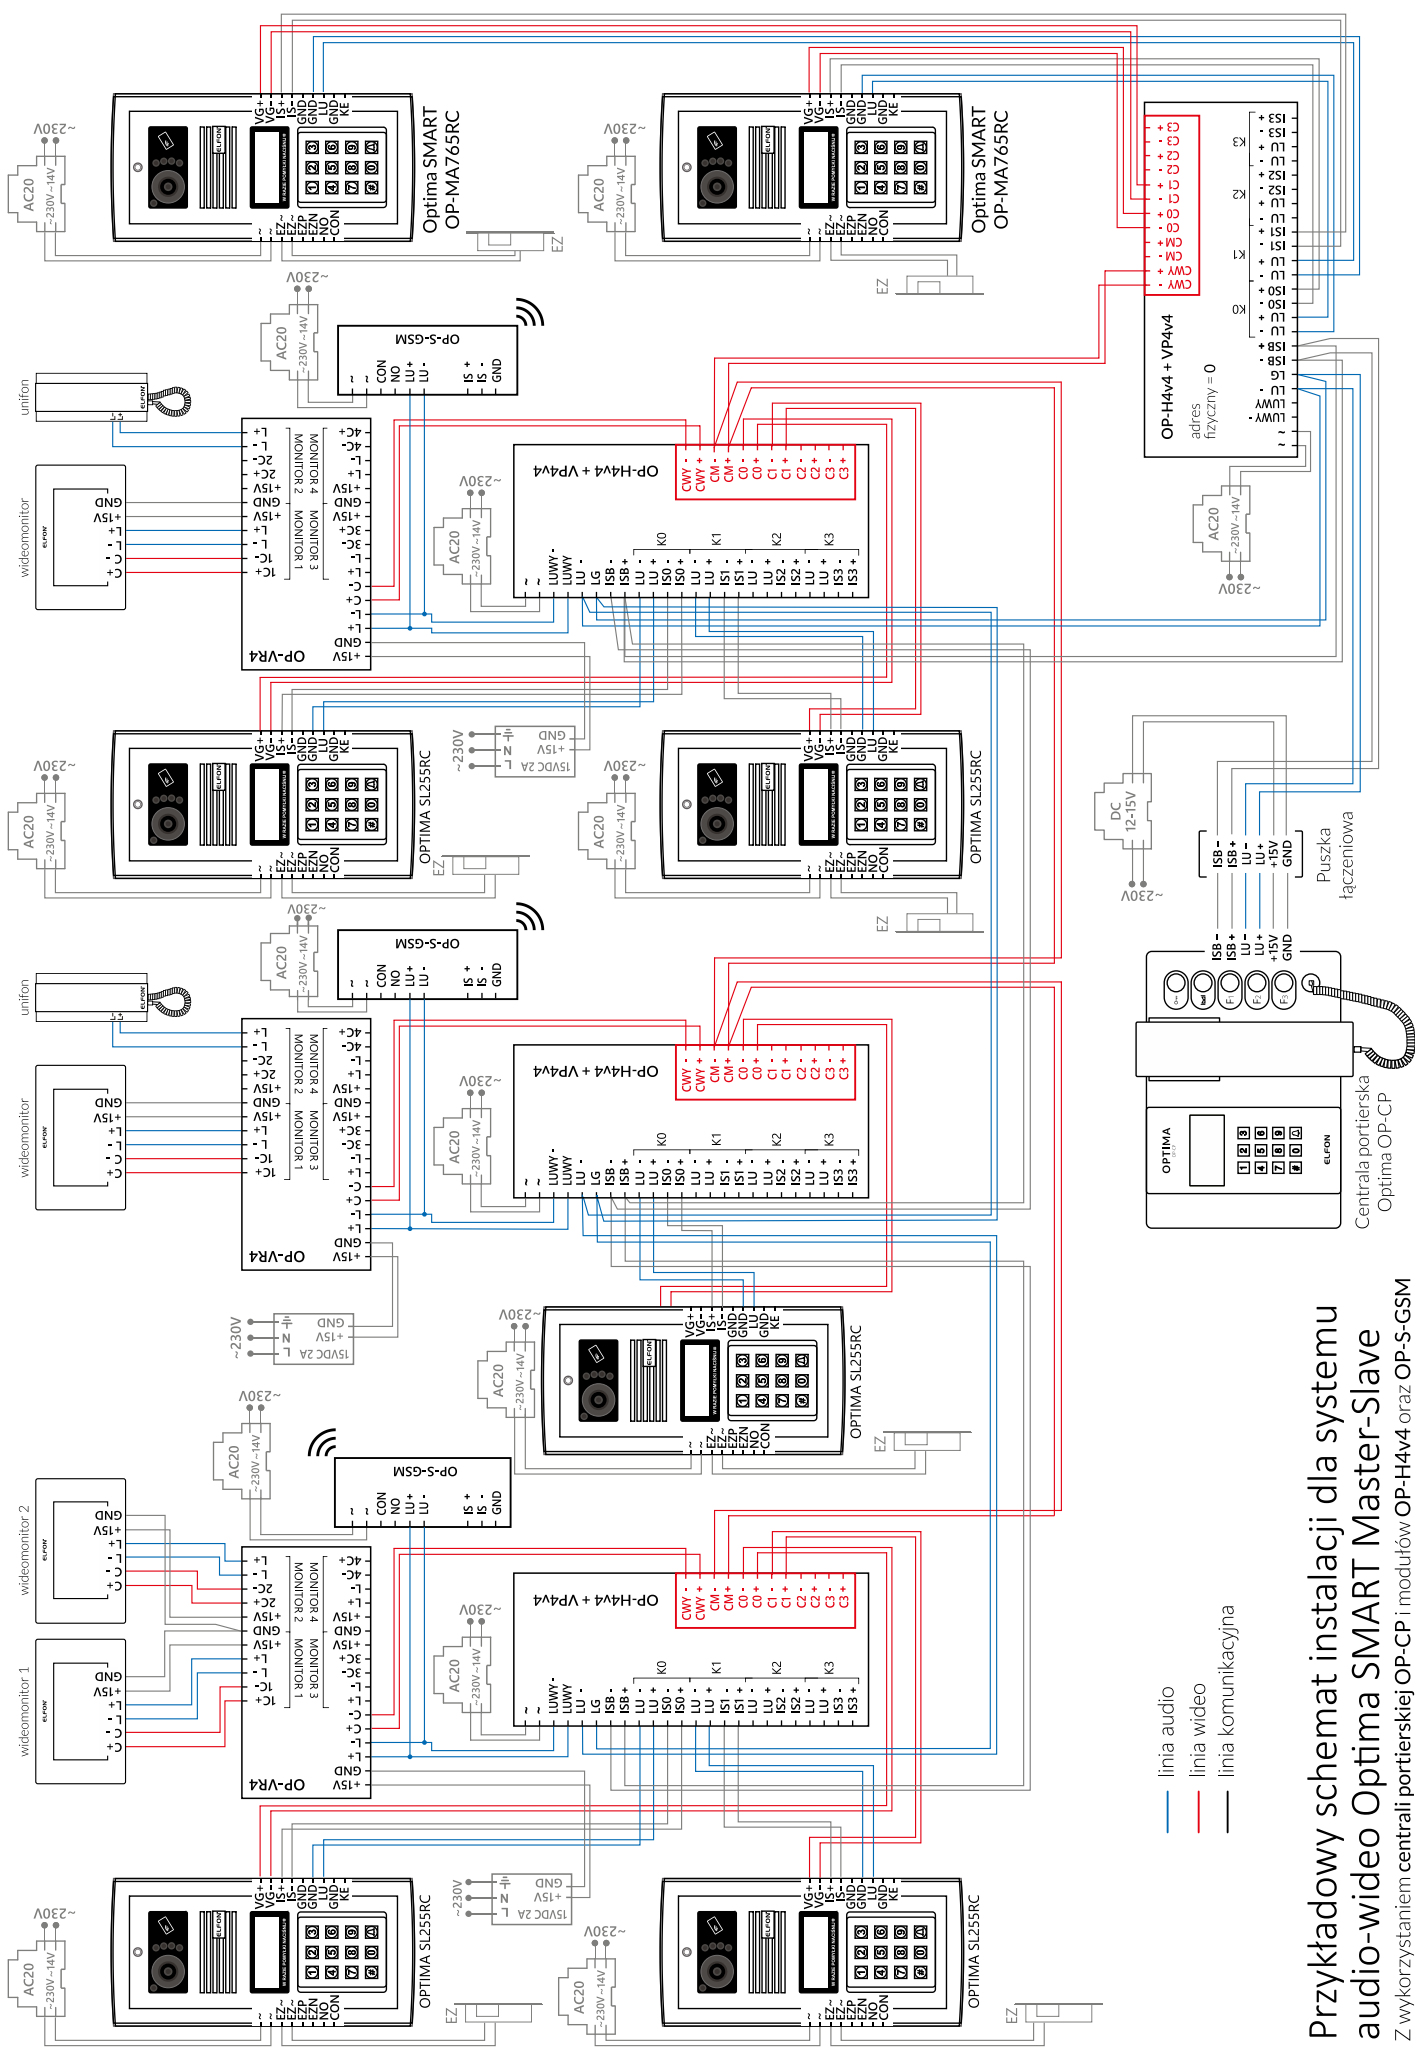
Przykładowy schemat instalacji dla systemu audio-wideo Optima SMART Master-Slave
Z wykorzystaniem centrali portierskiej OP-CP i modułów OP-H4v4 oraz OP-S-GSM

linia audio
linia wideo
linia komunikacyjna

Optima SMART OP-MA765RC
Optima SMART OP-MA765RC
OPTIMA SL255RC
OPTIMA SL255RC
OPTIMA SL255RC
OPTIMA SL255RC
OPTIMA SL255RC

OP-H4v4 + VP4v4
adres fizyczny = 0

OP-S-GSM
OP-VR4
AC20
~230V
~230V~14V
EZ
unifon
wideomonitor
wideomonitor 1
wideomonitor 2
15VDC 2A
DC 12-15V
Puszka łączeniowa
Centrala portierska Optima OP-CP

VG+ VG- IS+ IS- GND LU GND KE
~ ~ EZ~ EZP EZN NO CON
CWY - CWY + CM - CM + C0 - C0 + C1 - C1 + C2 - C2 + C3 - C3 +
~ ~ LUWY - LUWY + LU LG ISB - ISB + LU - LU + IS0 - IS0 + LU - LU + IS1 - IS1 + LU - LU + IS2 - IS2 + LU - LU + IS3 - IS3 +
K0 K1 K2 K3
CON NO LU + LU - IS + IS - GND
MONITOR 1 MONITOR 2 MONITOR 3 MONITOR 4
1C+ 1C- L - L + +15V GND 2C+ 2C- L - L +
3C- 3C+ +15V GND L + L - 4C- 4C+
C+ C- L+ L- GND +15V
ISB - ISB + LU - LU + +15V GND
GND +15V L N